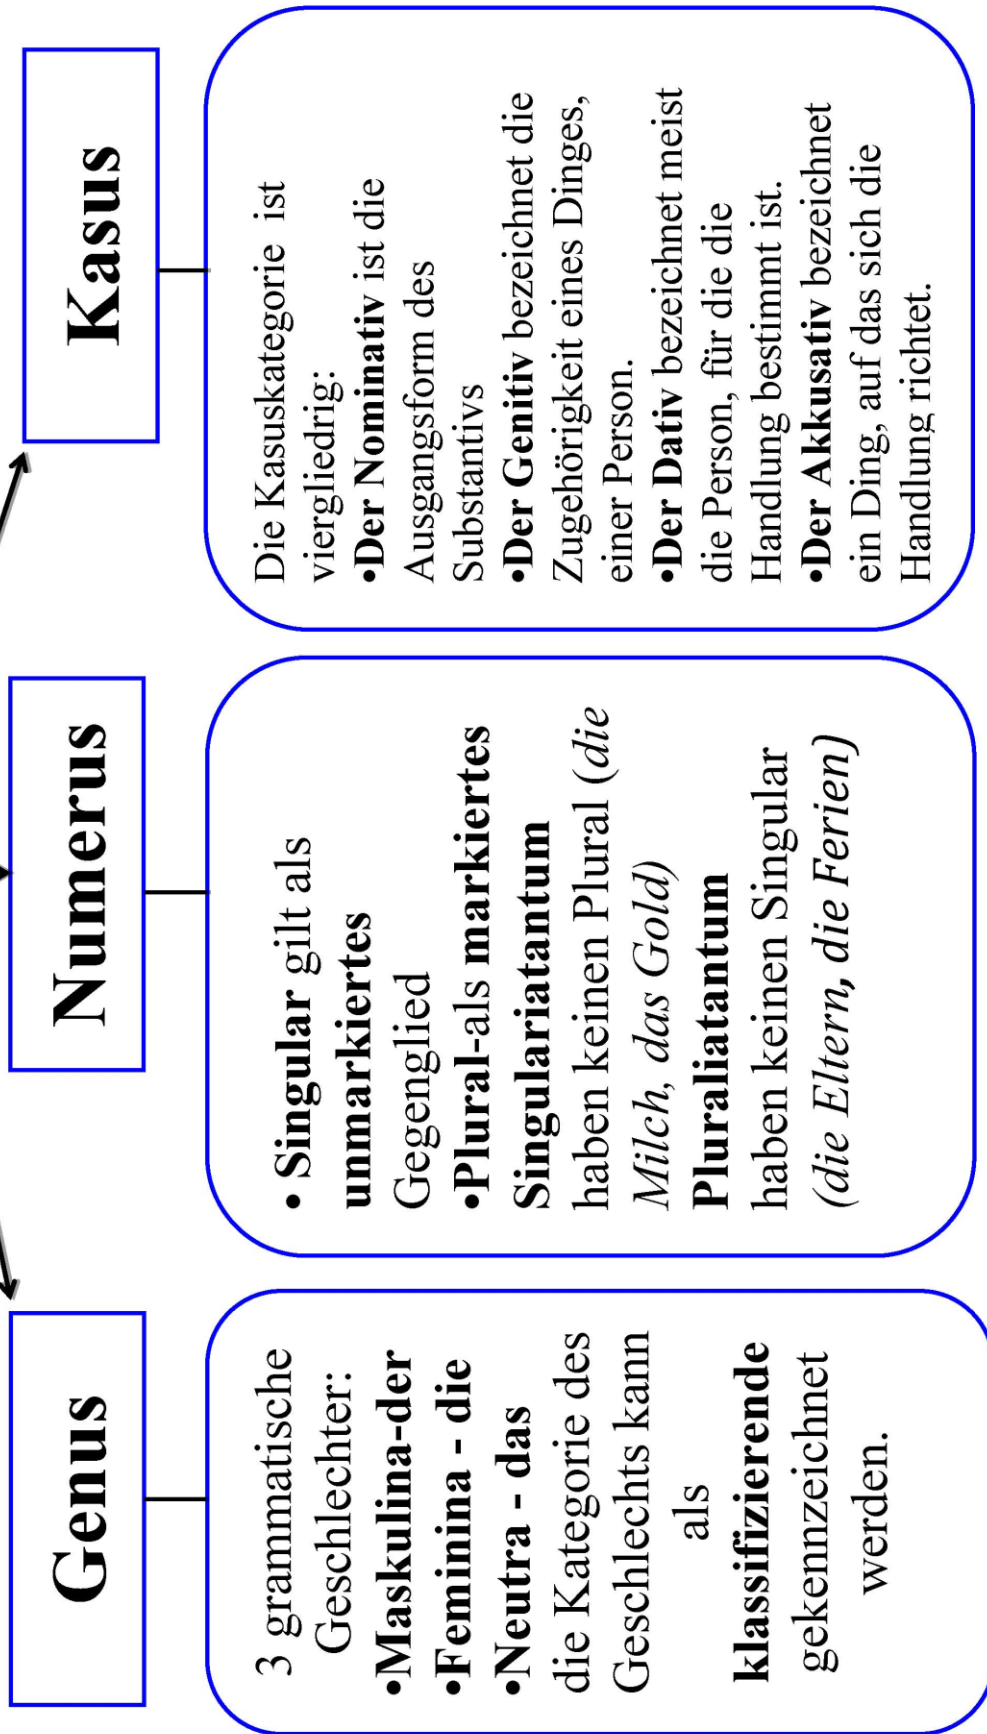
Genus

3 grammatische Geschlechter:
•Maskulina-der
•Feminina - die
•Neutra - das
die Kategorie des Geschlechts kann als klassifizierende gekennzeichnet werden.

Numerus

• Singular gilt als unmarkiertes Gegenglied
•Plural-als markiertes
Singulariatantum haben keinen Plural (die Milch, das Gold)
Pluraliatantum haben keinen Singular (die Eltern, die Ferien)

Kasus

Die Kasuskategorie ist viergliedrig:
•Der Nominativ ist die Ausgangsform des Substantivs
•Der Genitiv bezeichnet die Zugehörigkeit eines Dinges, einer Person.
•Der Dativ bezeichnet meist die Person, für die die Handlung bestimmt ist.
•Der Akkusativ bezeichnet ein Ding, auf das sich die Handlung richtet.